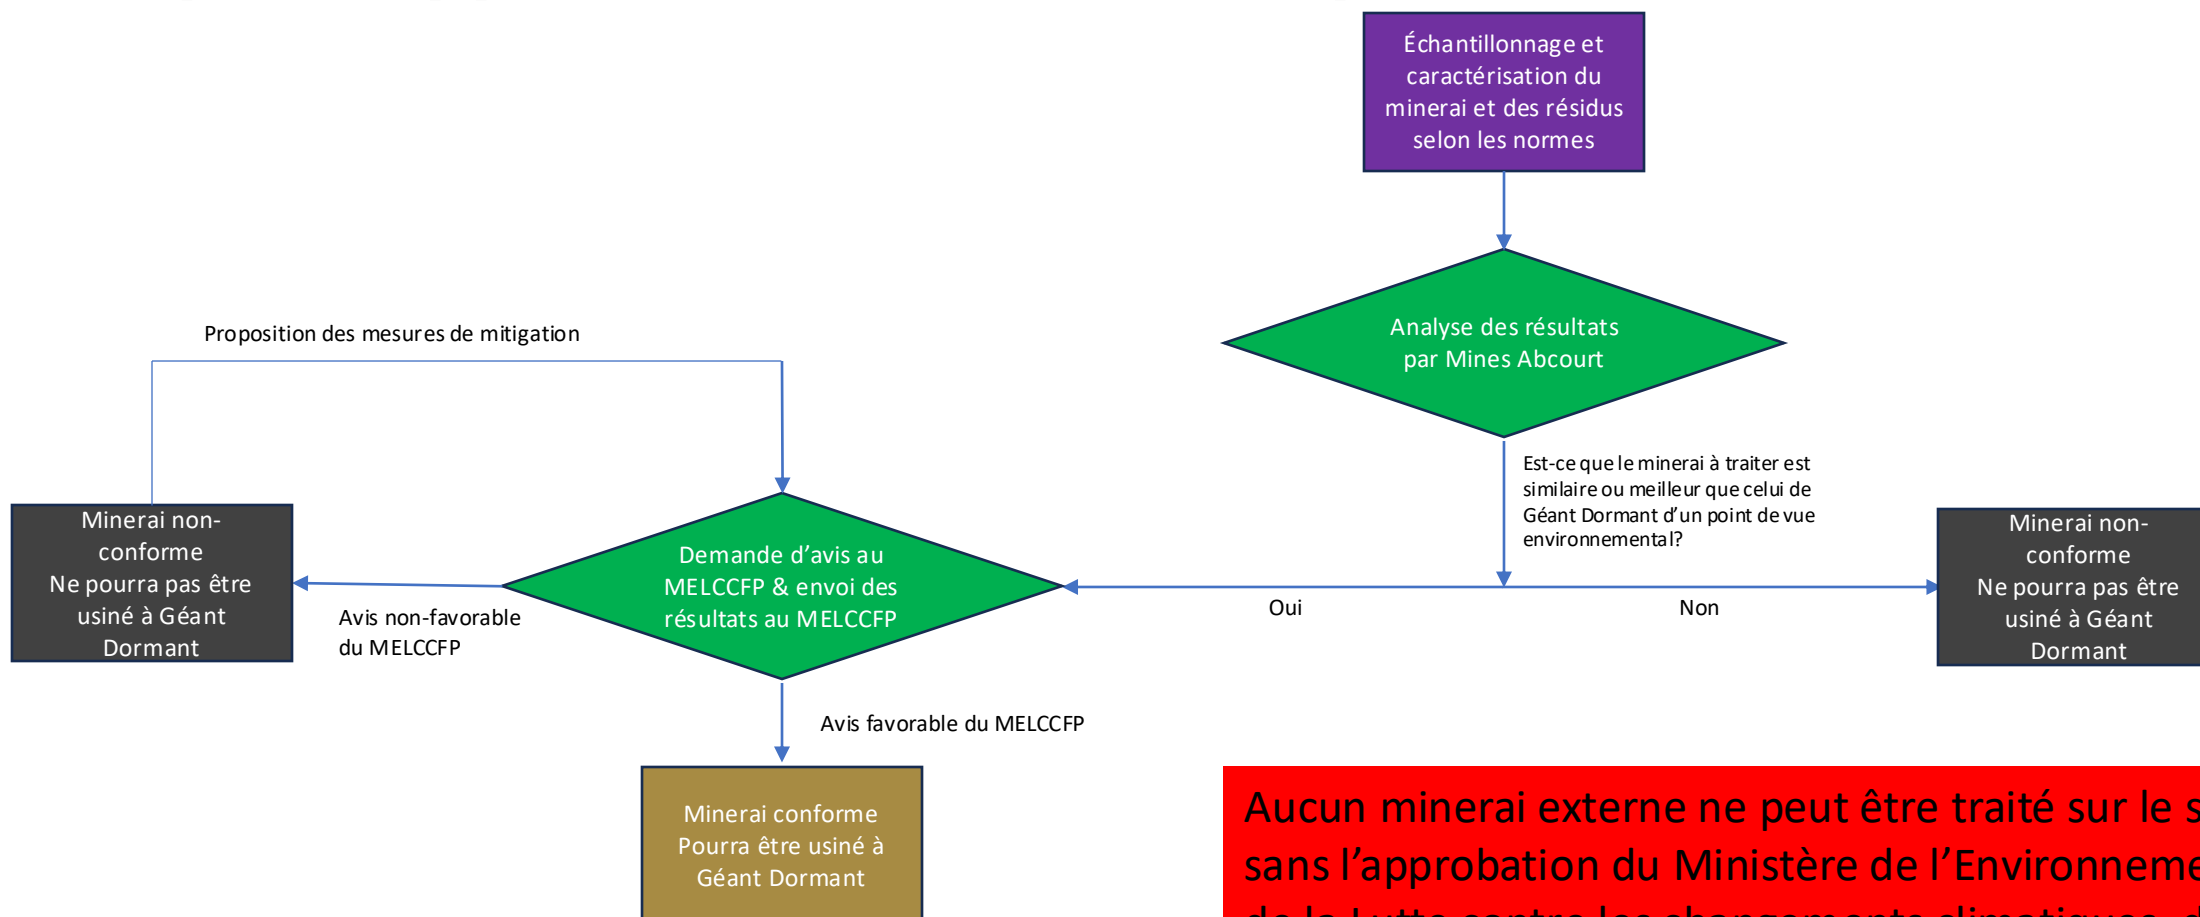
Échantillonnage et caractérisation du minerai et des résidus selon les normes

Analyse des résultats par Mines Abcourt

Est-ce que le minerai à traiter est similaire ou meilleur que celui de Géant Dormant d'un point de vue environnemental?

Proposition des mesures de mitigation

Minerai non-conforme
Ne pourra pas être usiné à Géant Dormant

Demande d'avis au MELCCFP & envoi des résultats au MELCCFP

Avis non-favorable du MELCCFP

Oui

Non

Minerai non-conforme
Ne pourra pas être usiné à Géant Dormant

Avis favorable du MELCCFP

Minerai conforme
Pourra être usiné à Géant Dormant

Aucun minerai externe ne peut être traité sur le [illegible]
sans l'approbation du Ministère de l'Environneme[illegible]
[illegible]